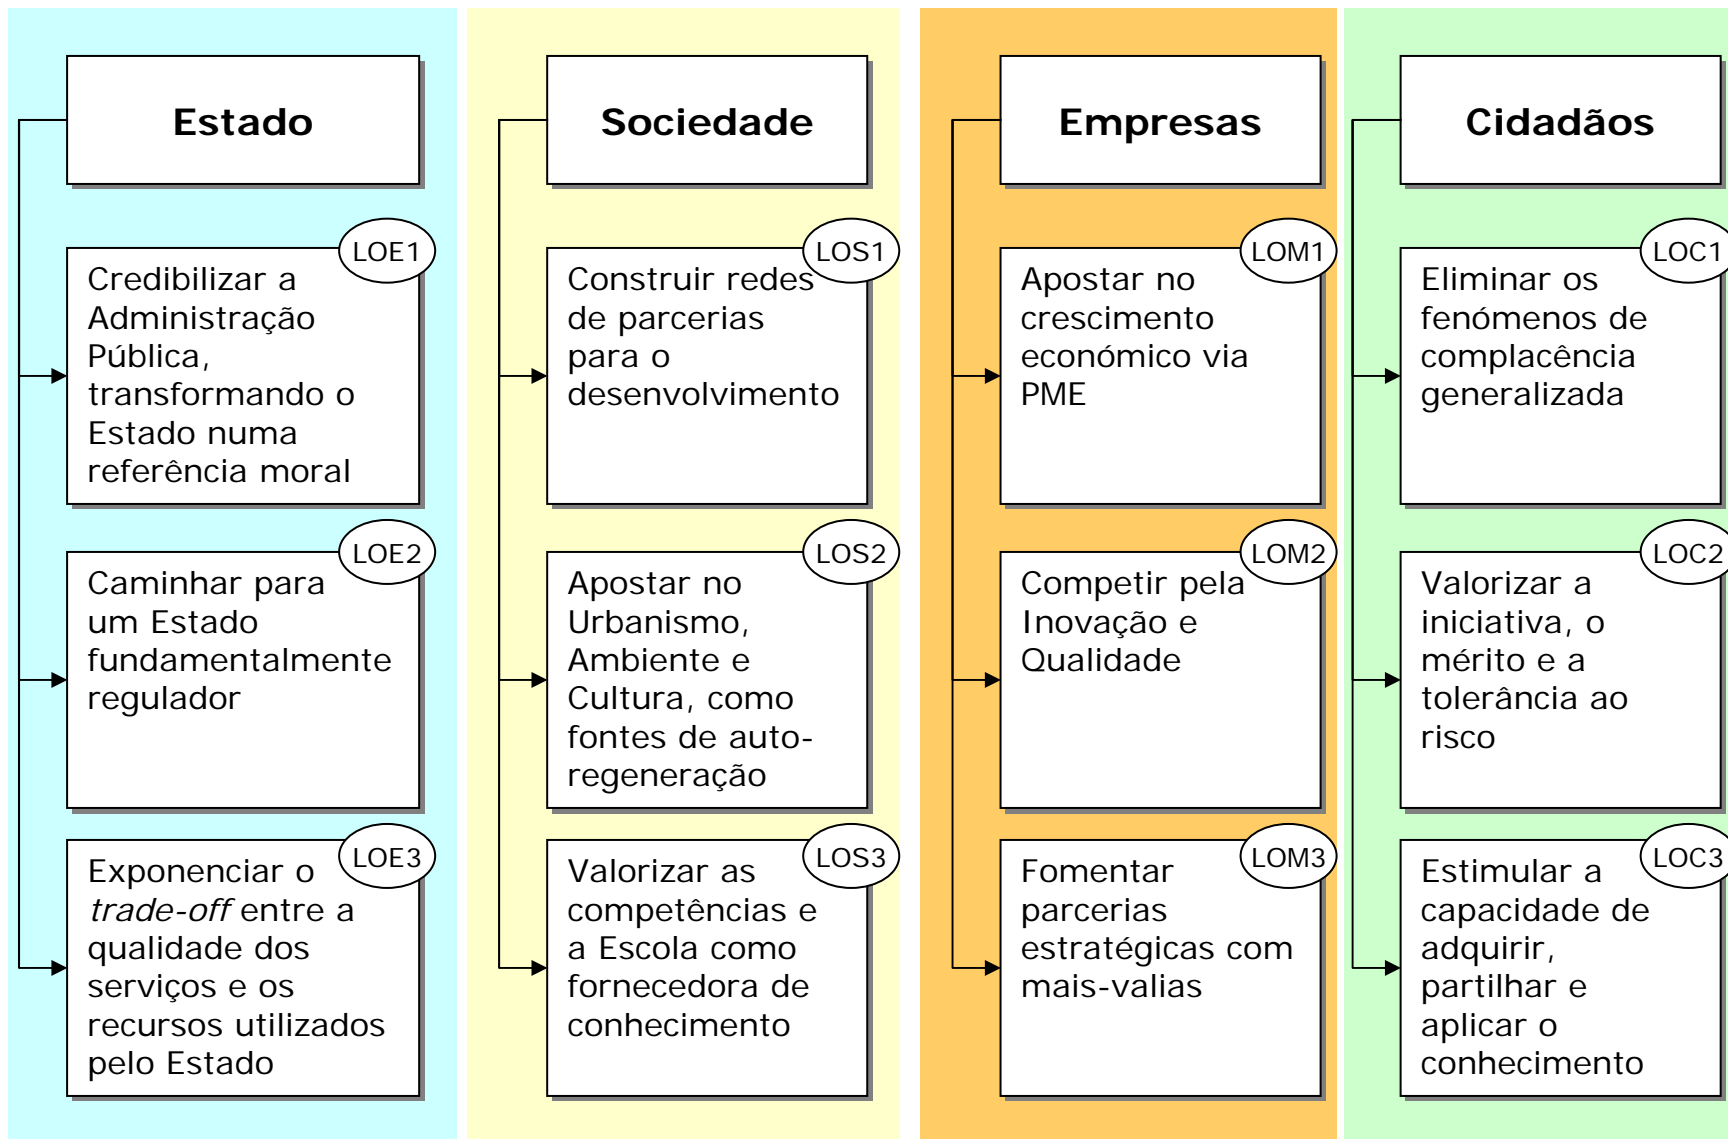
Estado

LOE1
Credibilizar a Administração Pública, transformando o Estado numa referência moral

LOE2
Caminhar para um Estado fundamentalmente regulador

LOE3
Exponenciar o *trade-off* entre a qualidade dos serviços e os recursos utilizados pelo Estado

Sociedade

LOS1
Construir redes de parcerias para o desenvolvimento

LOS2
Apostar no Urbanismo, Ambiente e Cultura, como fontes de auto-regeneração

LOS3
Valorizar as competências e a Escola como fornecedora de conhecimento

Empresas

LOM1
Apostar no crescimento económico via PME

LOM2
Competir pela Inovação e Qualidade

LOM3
Fomentar parcerias estratégicas com mais-valias

Cidadãos

LOC1
Eliminar os fenómenos de complacência generalizada

LOC2
Valorizar a iniciativa, o mérito e a tolerância ao risco

LOC3
Estimular a capacidade de adquirir, partilhar e aplicar o conhecimento